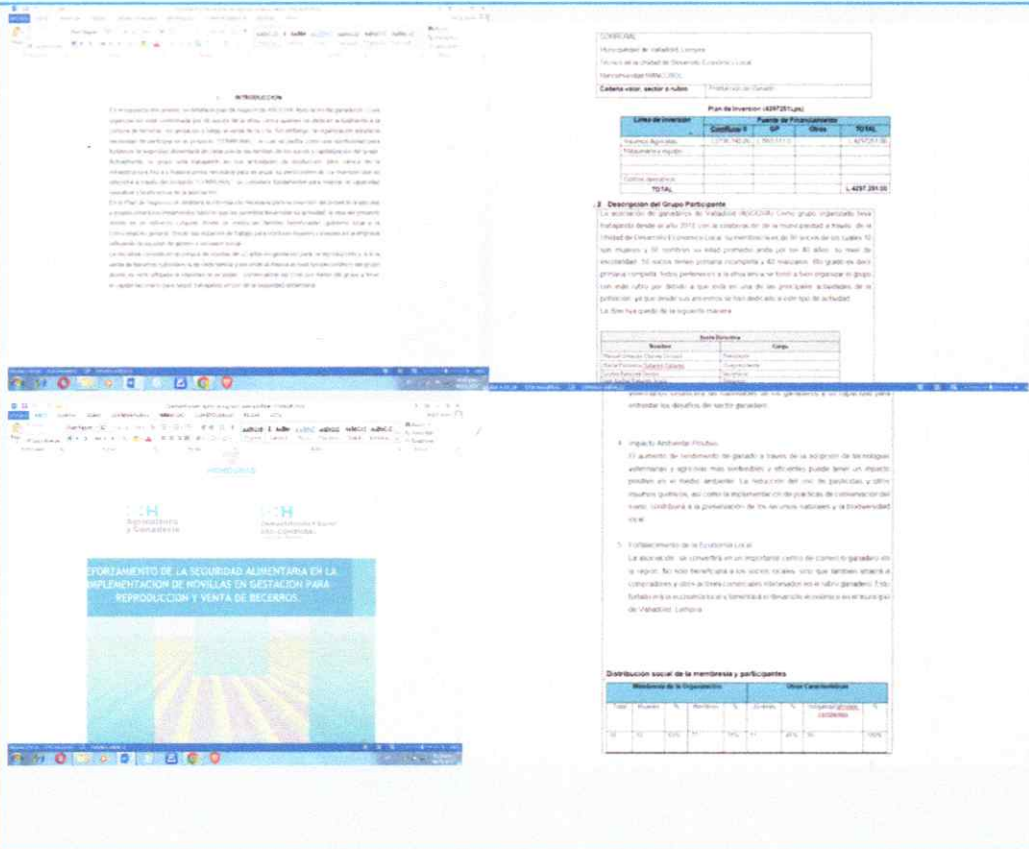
INTRODUCCION

COMRURAL
Municipalidad de Valladolid, Lempira
Técnico de la Unidad de Desarrollo Económico Local
Mancomunidad MANCOSOL
Cadena valor, sector o rubro: Producción de Ganado

Plan de Inversion (L4297281.00)

| Línea de Inversion | Fuente de Financiamiento | | | |
|---|---|---|---|---|
| | Cofinanciamiento | OP | Otros | TOTAL |
| Insumos Agrícolas | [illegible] | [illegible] | | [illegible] |
| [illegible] | | | | |
| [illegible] | | | | |
| TOTAL | | | | L.4297.281.00 |

2. Descripción del Grupo Participante

La asociación de ganaderos de Valladolid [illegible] Como grupo organizado, tiene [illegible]

La directiva quedó de la siguiente manera:

| Nombre | Cargo |
|---|---|
| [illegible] | Presidente |
| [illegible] | Vicepresidente |
| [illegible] | Secretario |
| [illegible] | Tesorero |

4. Impacto Ambiental Positivo: El aumento de rendimiento de ganado a través de la adopción de tecnologías veterinarias y agrícolas más sostenibles y eficientes puede tener un impacto positivo en el medio ambiente. La reducción del uso de pesticidas y otros insumos químicos, así como la implementación de prácticas de conservación del suelo, contribuirá a la preservación de los recursos naturales y la biodiversidad local.

5. Fortalecimiento de la Economía Local: La asociación se convertirá en un importante centro de comercio ganadero en la región. No solo beneficiará a los socios locales, sino que también atraerá a compradores y otros actores comerciales interesados en el rubro ganadero. Esto fortalecerá la economía local y fomentará el desarrollo económico en el municipio de Valladolid, Lempira.

HONDURAS

Agricultura y Ganadería

FORTALECIMIENTO DE LA SEGURIDAD ALIMENTARIA EN LA IMPLEMENTACION DE NOVILLAS EN GESTACION PARA REPRODUCCION Y VENTA DE BECERROS.

Distribución social de la membresía y participantes

| Membresía de la Organización | | | | | Otras Características | | | | |
|---|---|---|---|---|---|---|---|---|---|
| Total | Mujeres | % | Hombres | % | Jóvenes | % | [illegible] | % |
| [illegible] | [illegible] | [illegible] | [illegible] | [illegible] | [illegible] | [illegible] | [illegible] | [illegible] |